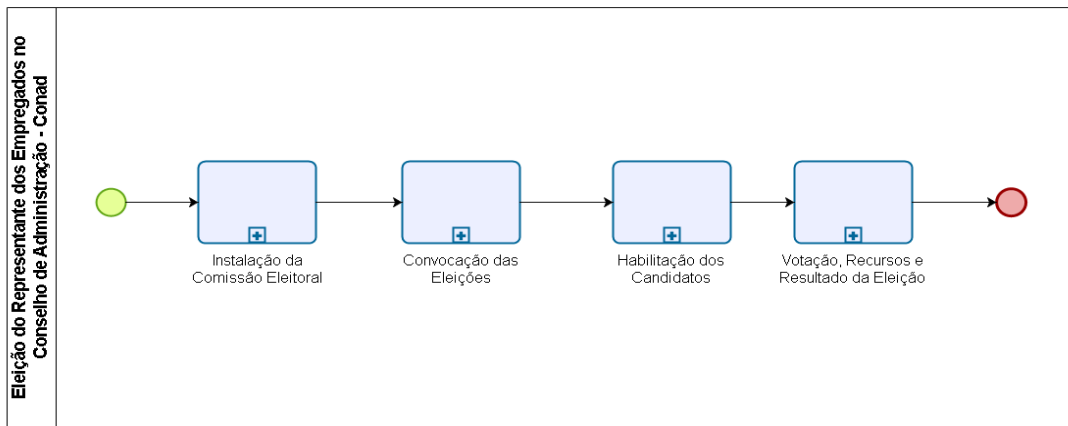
Eleição do Representante dos Empregados no Conselho de Administração - Conad

Instalação da Comissão Eleitoral

Convocação das Eleições

Habilitação dos Candidatos

Votação, Recursos e Resultado da Eleição